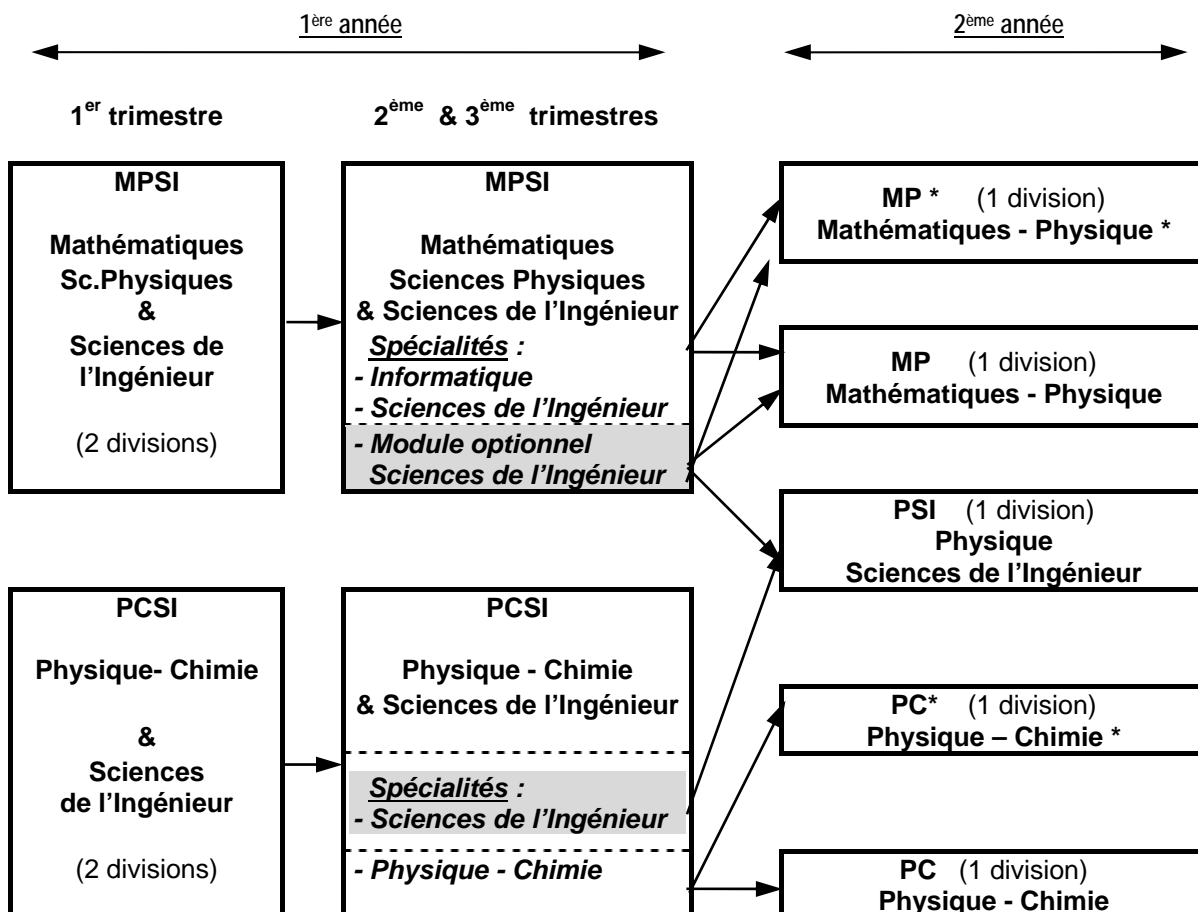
1ère année

2ème année

1er trimestre

2ème & 3ème trimestres

MPSI

Mathématiques
Sc.Physiques
&
Sciences de l'Ingénieur

(2 divisions)

MPSI

Mathématiques
Sciences Physiques
& Sciences de l'Ingénieur

Spécialités :
- Informatique
- Sciences de l'Ingénieur
- Module optionnel Sciences de l'Ingénieur

MP * (1 division)
Mathématiques - Physique *

MP (1 division)
Mathématiques - Physique

PSI (1 division)
Physique
Sciences de l'Ingénieur

PCSI

Physique- Chimie

&
Sciences
de l'Ingénieur

(2 divisions)

PCSI

Physique - Chimie
& Sciences de l'Ingénieur

Spécialités :
- Sciences de l'Ingénieur
- Physique - Chimie

PC* (1 division)
Physique – Chimie *

PC (1 division)
Physique - Chimie